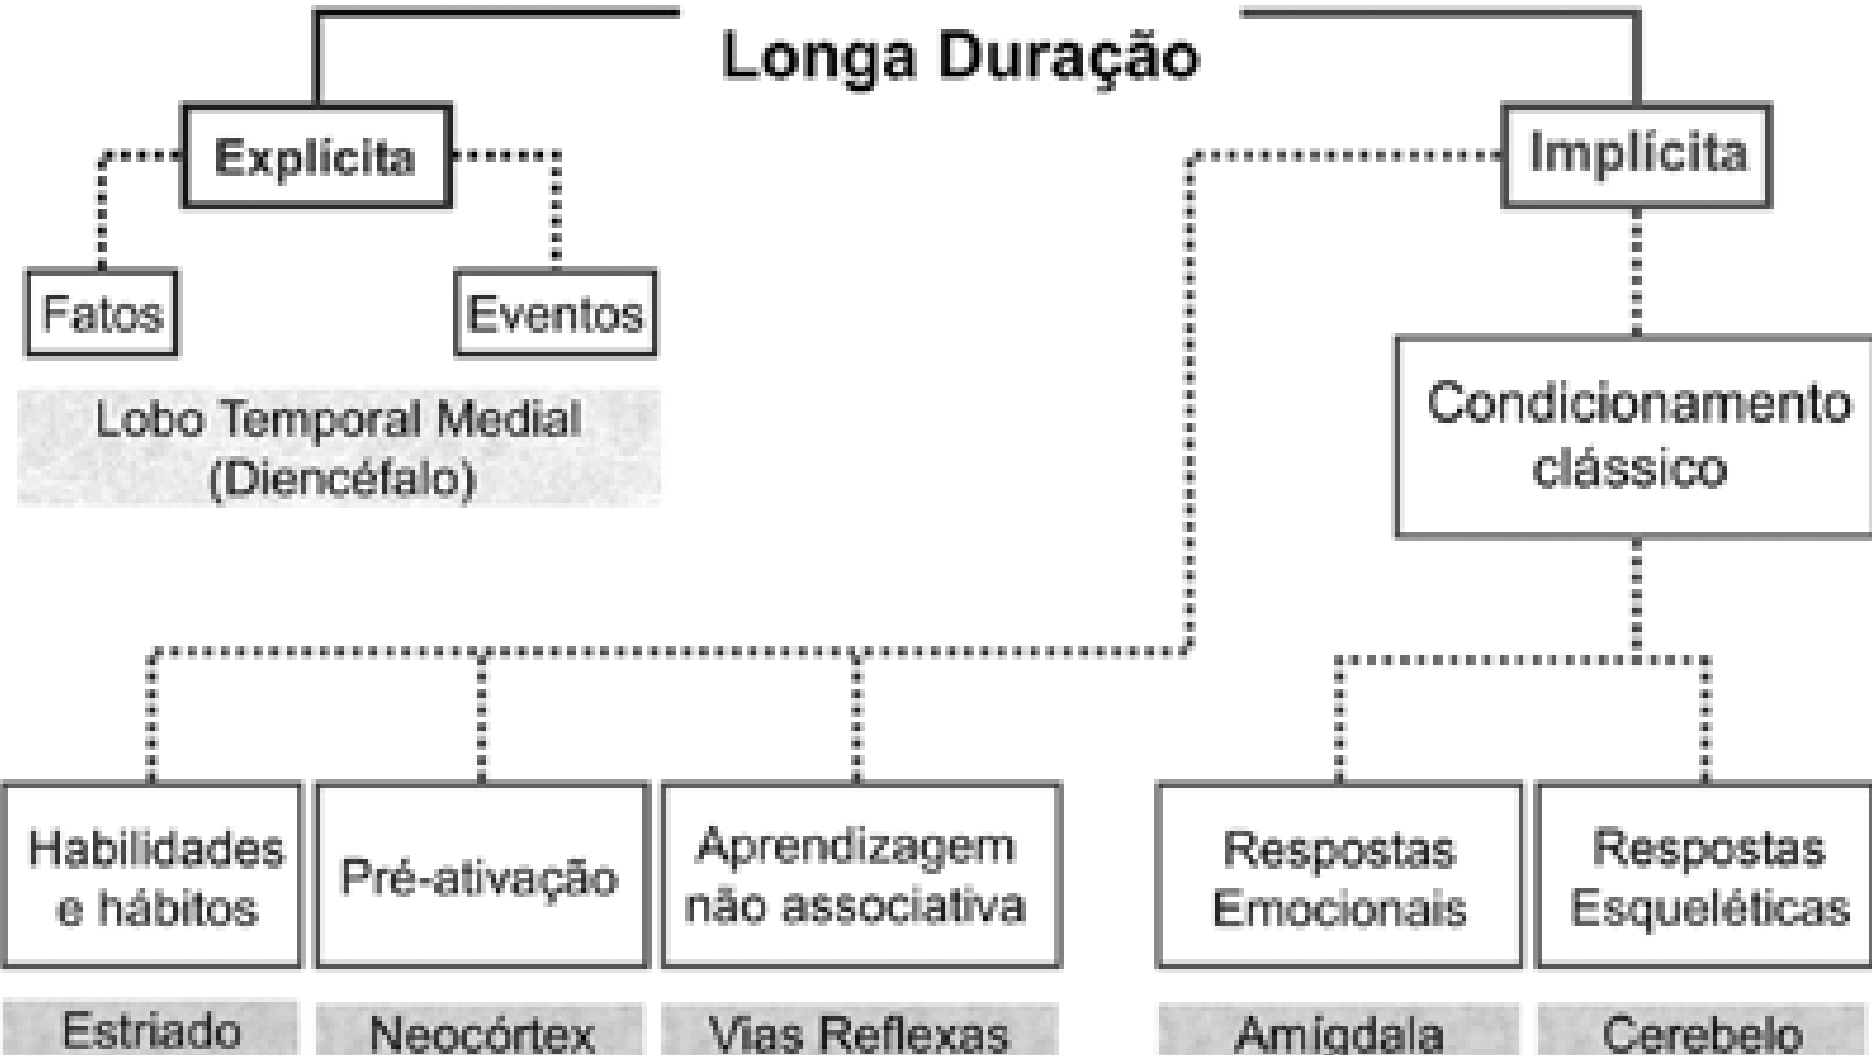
Longa Duração

Explícita

Fatos

Eventos

Lobo Temporal Medial (Diencéfalo)

Implícita

Condicionamento clássico

Habilidades e hábitos

Pré-ativação

Aprendizagem não associativa

Respostas Emocionais

Respostas Esqueléticas

Estriado

Neocórtex

Vias Reflexas

Amígdala

Cerebelo